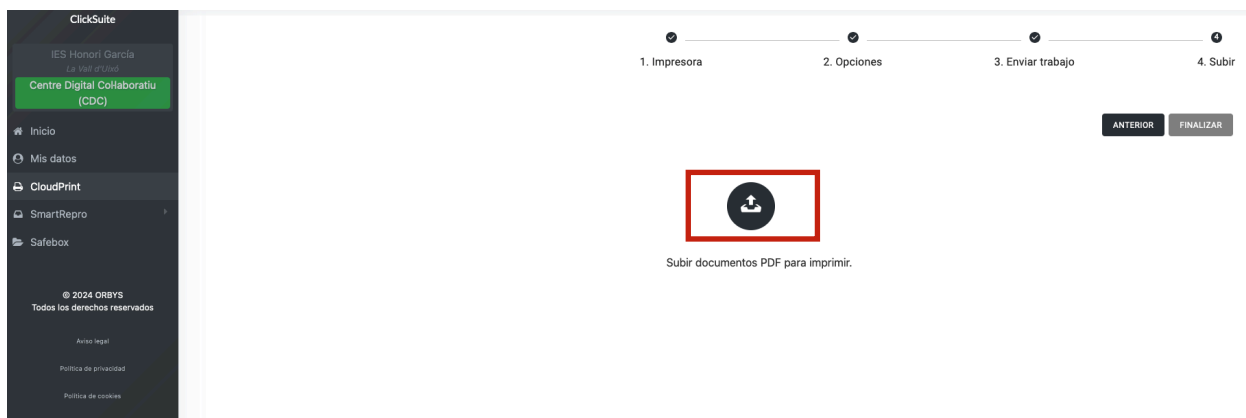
ClickSuite

IES Honori García
La Vall d'Uixó

Centre Digital Col·laboratiu (CDC)

Inicio
Mis datos
CloudPrint
SmartRepro
Safebox

© 2024 ORBYS
Todos los derechos reservados

Aviso legal
Política de privacidad
Política de cookies

1. Impresora
2. Opciones
3. Enviar trabajo
4
4. Subir

ANTERIOR
FINALIZAR

Subir documentos PDF para imprimir.